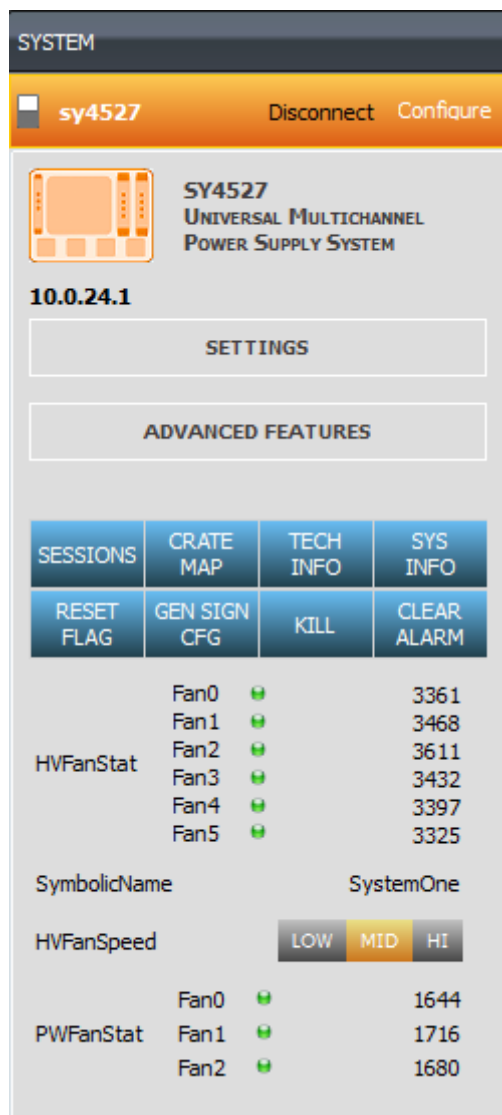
SYSTEM

sy4527 Disconnect Configure

SY4527
UNIVERSAL MULTICHANNEL
POWER SUPPLY SYSTEM

10.0.24.1

SETTINGS

ADVANCED FEATURES

| SESSIONS | CRATE MAP | TECH INFO | SYS INFO |
|---|---|---|---|
| RESET FLAG | GEN SIGN CFG | KILL | CLEAR ALARM |

HVFanStat
Fan0 3361
Fan1 3468
Fan2 3611
Fan3 3432
Fan4 3397
Fan5 3325

SymbolicName SystemOne

HVFanSpeed LOW MID HI

PWFanStat
Fan0 1644
Fan1 1716
Fan2 1680